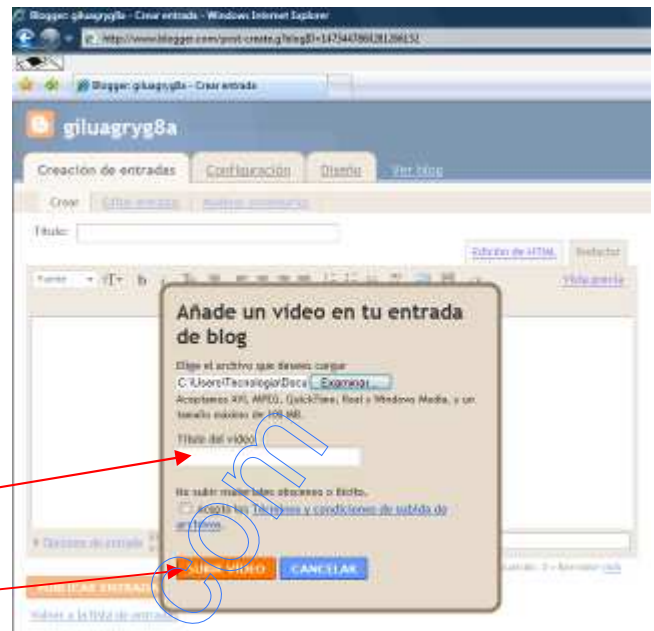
Blogger: giluagryg8a - Crear entrada - Windows Internet Explorer

http://www.blogger.com/post-create.g?blogID=1475443861281286152

Blogger: giluagryg8a - Crear entrada

giluagryg8a

Creación de entradas | Configuración | Diseño | Ver blog

Crear | Editar entradas | Moderar comentarios

Título:

Edición de HTML | Redactar

Fuente

Vista previa

Añade un vídeo en tu entrada de blog

Elige el archivo que deseas cargar

C:\Users\Tecnologia\Docu | Examinar...

Aceptamos AVI, MPEG, QuickTime, Real y Windows Media, y un tamaño máximo de 100 MB.

Título del vídeo

No subir material obsceno o ilícito.

Acepto los Términos y condiciones de subida de archivos.

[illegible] | CANCELAR

Opciones de entrada

PUBLICAR ENTRADA

Volver a la lista de entradas

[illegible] 3 - Recordar cada